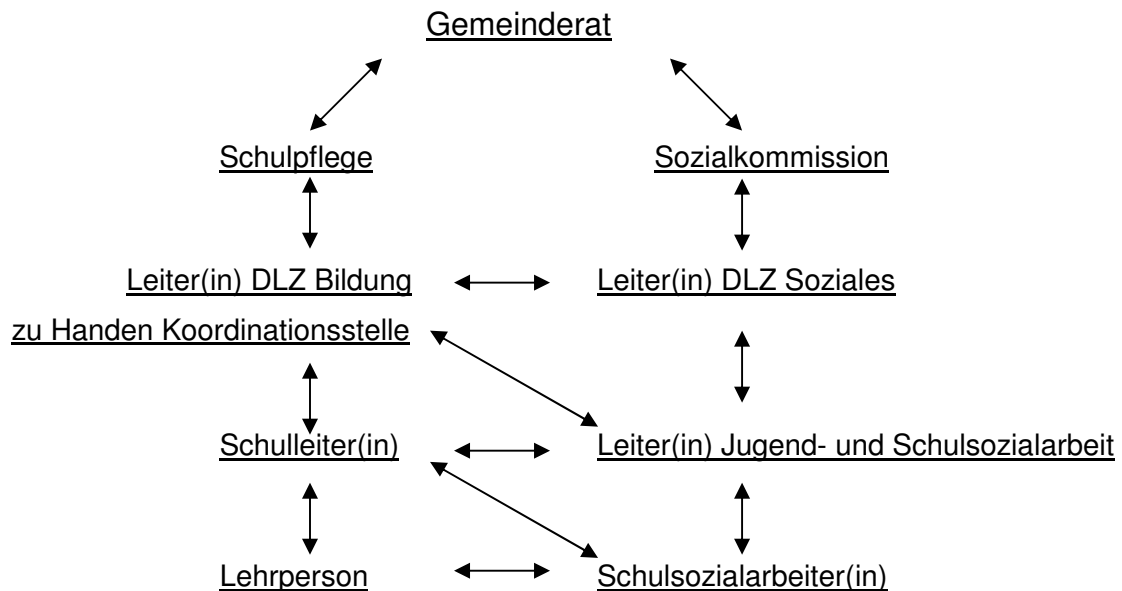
Gemeinderat

Schulpflege

Sozialkommission

Leiter(in) DLZ Bildung

Leiter(in) DLZ Soziales

zu Handen Koordinationsstelle

Schulleiter(in)

Leiter(in) Jugend- und Schulsozialarbeit

Lehrperson

Schulsozialarbeiter(in)